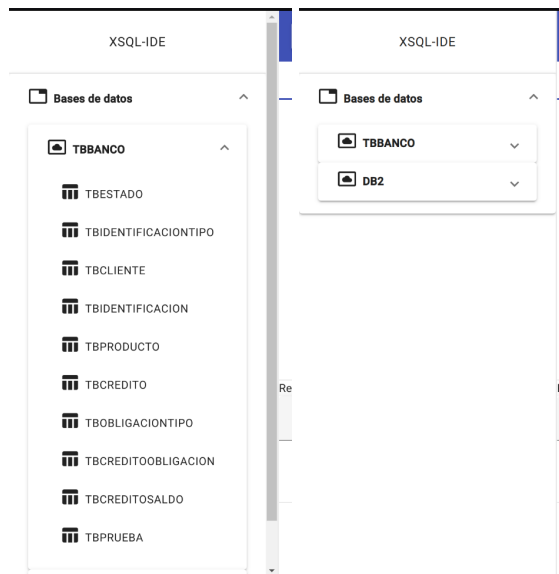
XSQL-IDE

Bases de datos

TBBANCO

TBESTADO

TBIDENTIFICACIONTIPO

TBCLIENTE

TBIDENTIFICACION

TBPRODUCTO

TBCREDITO

TBOBLIGACIONTIPO

TBCREDITOOBLIGACION

TBCREDITOSALDO

TBPRUEBA

Re

XSQL-IDE

Bases de datos

TBBANCO

DB2